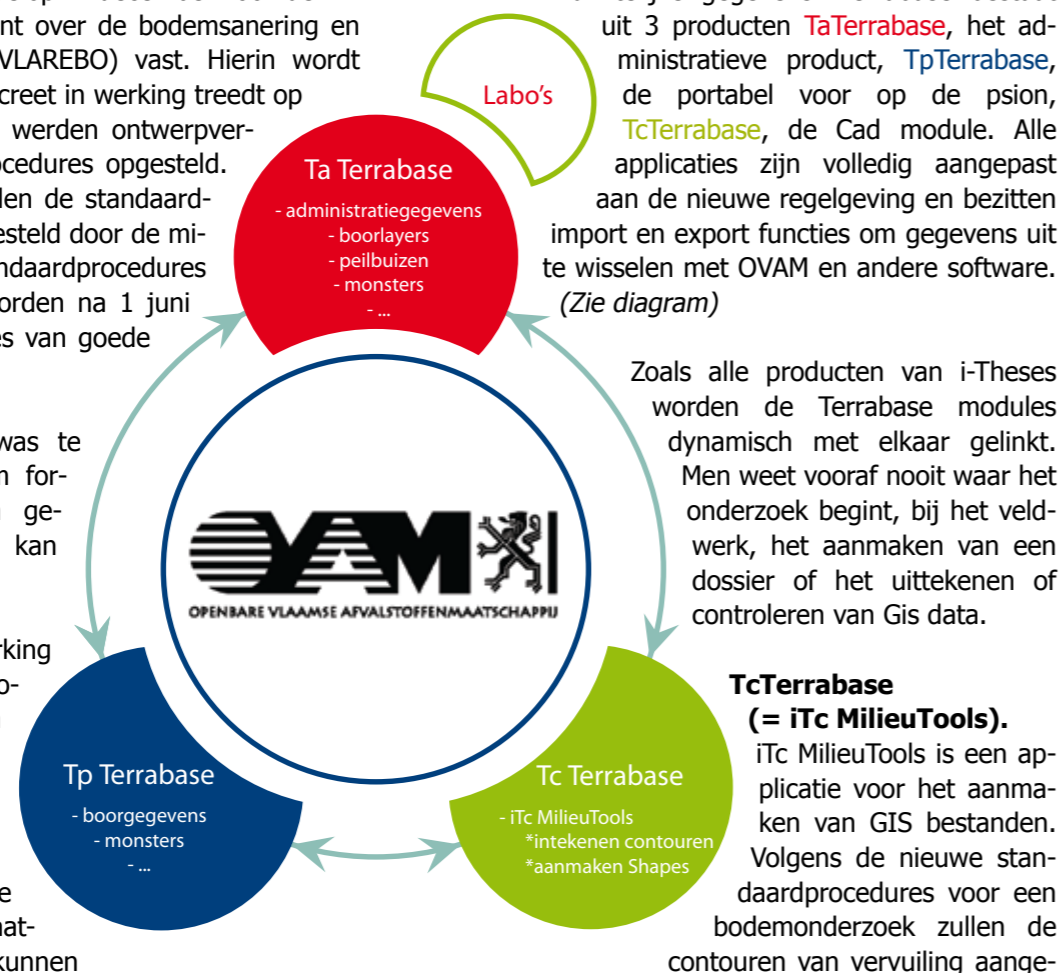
nt over de bodemsanering en VLAREBO) vast. Hierin wordt creet in werking treedt op werden ontwerpverprocedures opgesteld. len de standaardesteld door de midaardprocedures orden na 1 juni es van goede

was te n forn gekan

rking o-

e mat-kunnen

uit 3 producten TaTerrabase, het administratieve product, TpTerrabase, de portabel voor op de psion, TcTerrabase, de Cad module. Alle applicaties zijn volledig aangepast aan de nieuwe regelgeving en bezitten import en export functies om gegevens uit te wisselen met OVAM en andere software. (Zie diagram)

Labo's

Ta Terrabase
- administratiegegevens
- boorlayers
- peilbuizen
- monsters
- ...

OVAM
OPENBARE VLAAMSE AFVALSTOFFENMAATSCHAPPIJ

Tp Terrabase
- boorgegevens
- monsters
- ...

Tc Terrabase
- iTc MilieuTools
*intekenen contouren
*aanmaken Shapes

Zoals alle producten van i-Theses worden de Terrabase modules dynamisch met elkaar gelinkt. Men weet vooraf nooit waar het onderzoek begint, bij het veldwerk, het aanmaken van een dossier of het uittekenen of controleren van Gis data.

TcTerrabase
(= iTc MilieuTools).
iTc MilieuTools is een applicatie voor het aanmaken van GIS bestanden. Volgens de nieuwe standaardprocedures voor een bodemonderzoek zullen de contouren van vervuiling aange-